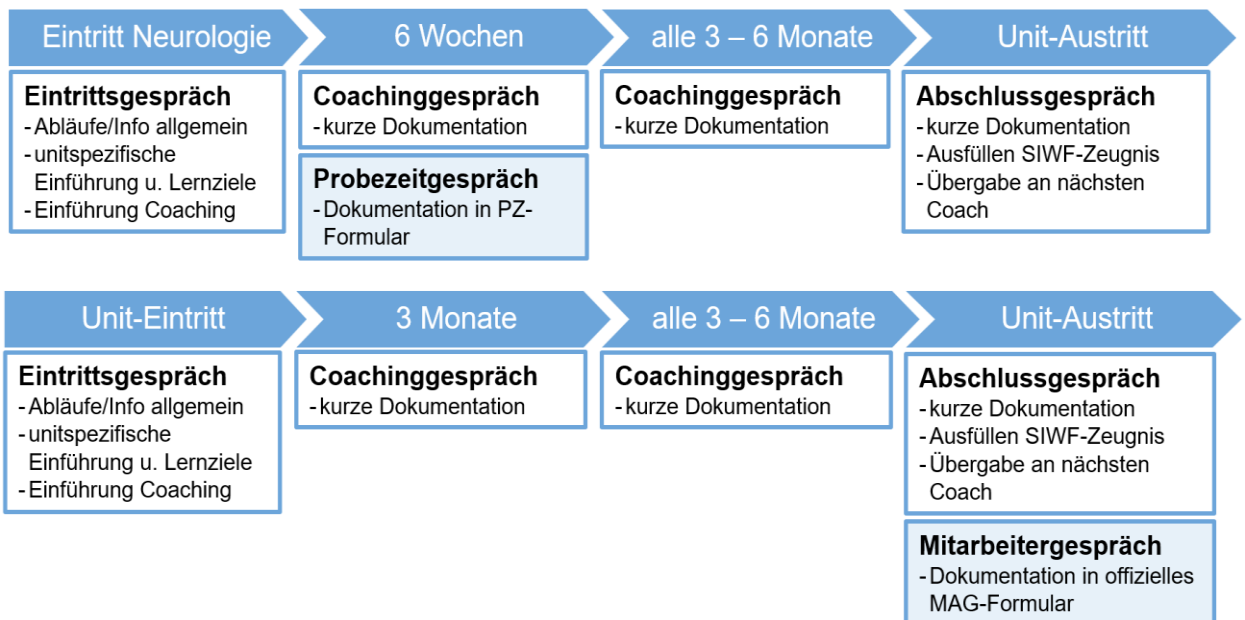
Eintritt Neurologie

Eintrittsgespräch
- Abläufe/Info allgemein
- unitspezifische Einführung u. Lernziele
- Einführung Coaching

6 Wochen

Coachinggespräch
- kurze Dokumentation

Probezeitgespräch
- Dokumentation in PZ-Formular

alle 3 – 6 Monate

Coachinggespräch
- kurze Dokumentation

Unit-Austritt

Abschlussgespräch
- kurze Dokumentation
- Ausfüllen SIWF-Zeugnis
- Übergabe an nächsten Coach

Unit-Eintritt

Eintrittsgespräch
- Abläufe/Info allgemein
- unitspezifische Einführung u. Lernziele
- Einführung Coaching

3 Monate

Coachinggespräch
- kurze Dokumentation

alle 3 – 6 Monate

Coachinggespräch
- kurze Dokumentation

Unit-Austritt

Abschlussgespräch
- kurze Dokumentation
- Ausfüllen SIWF-Zeugnis
- Übergabe an nächsten Coach

Mitarbeitergespräch
- Dokumentation in offizielles MAG-Formular